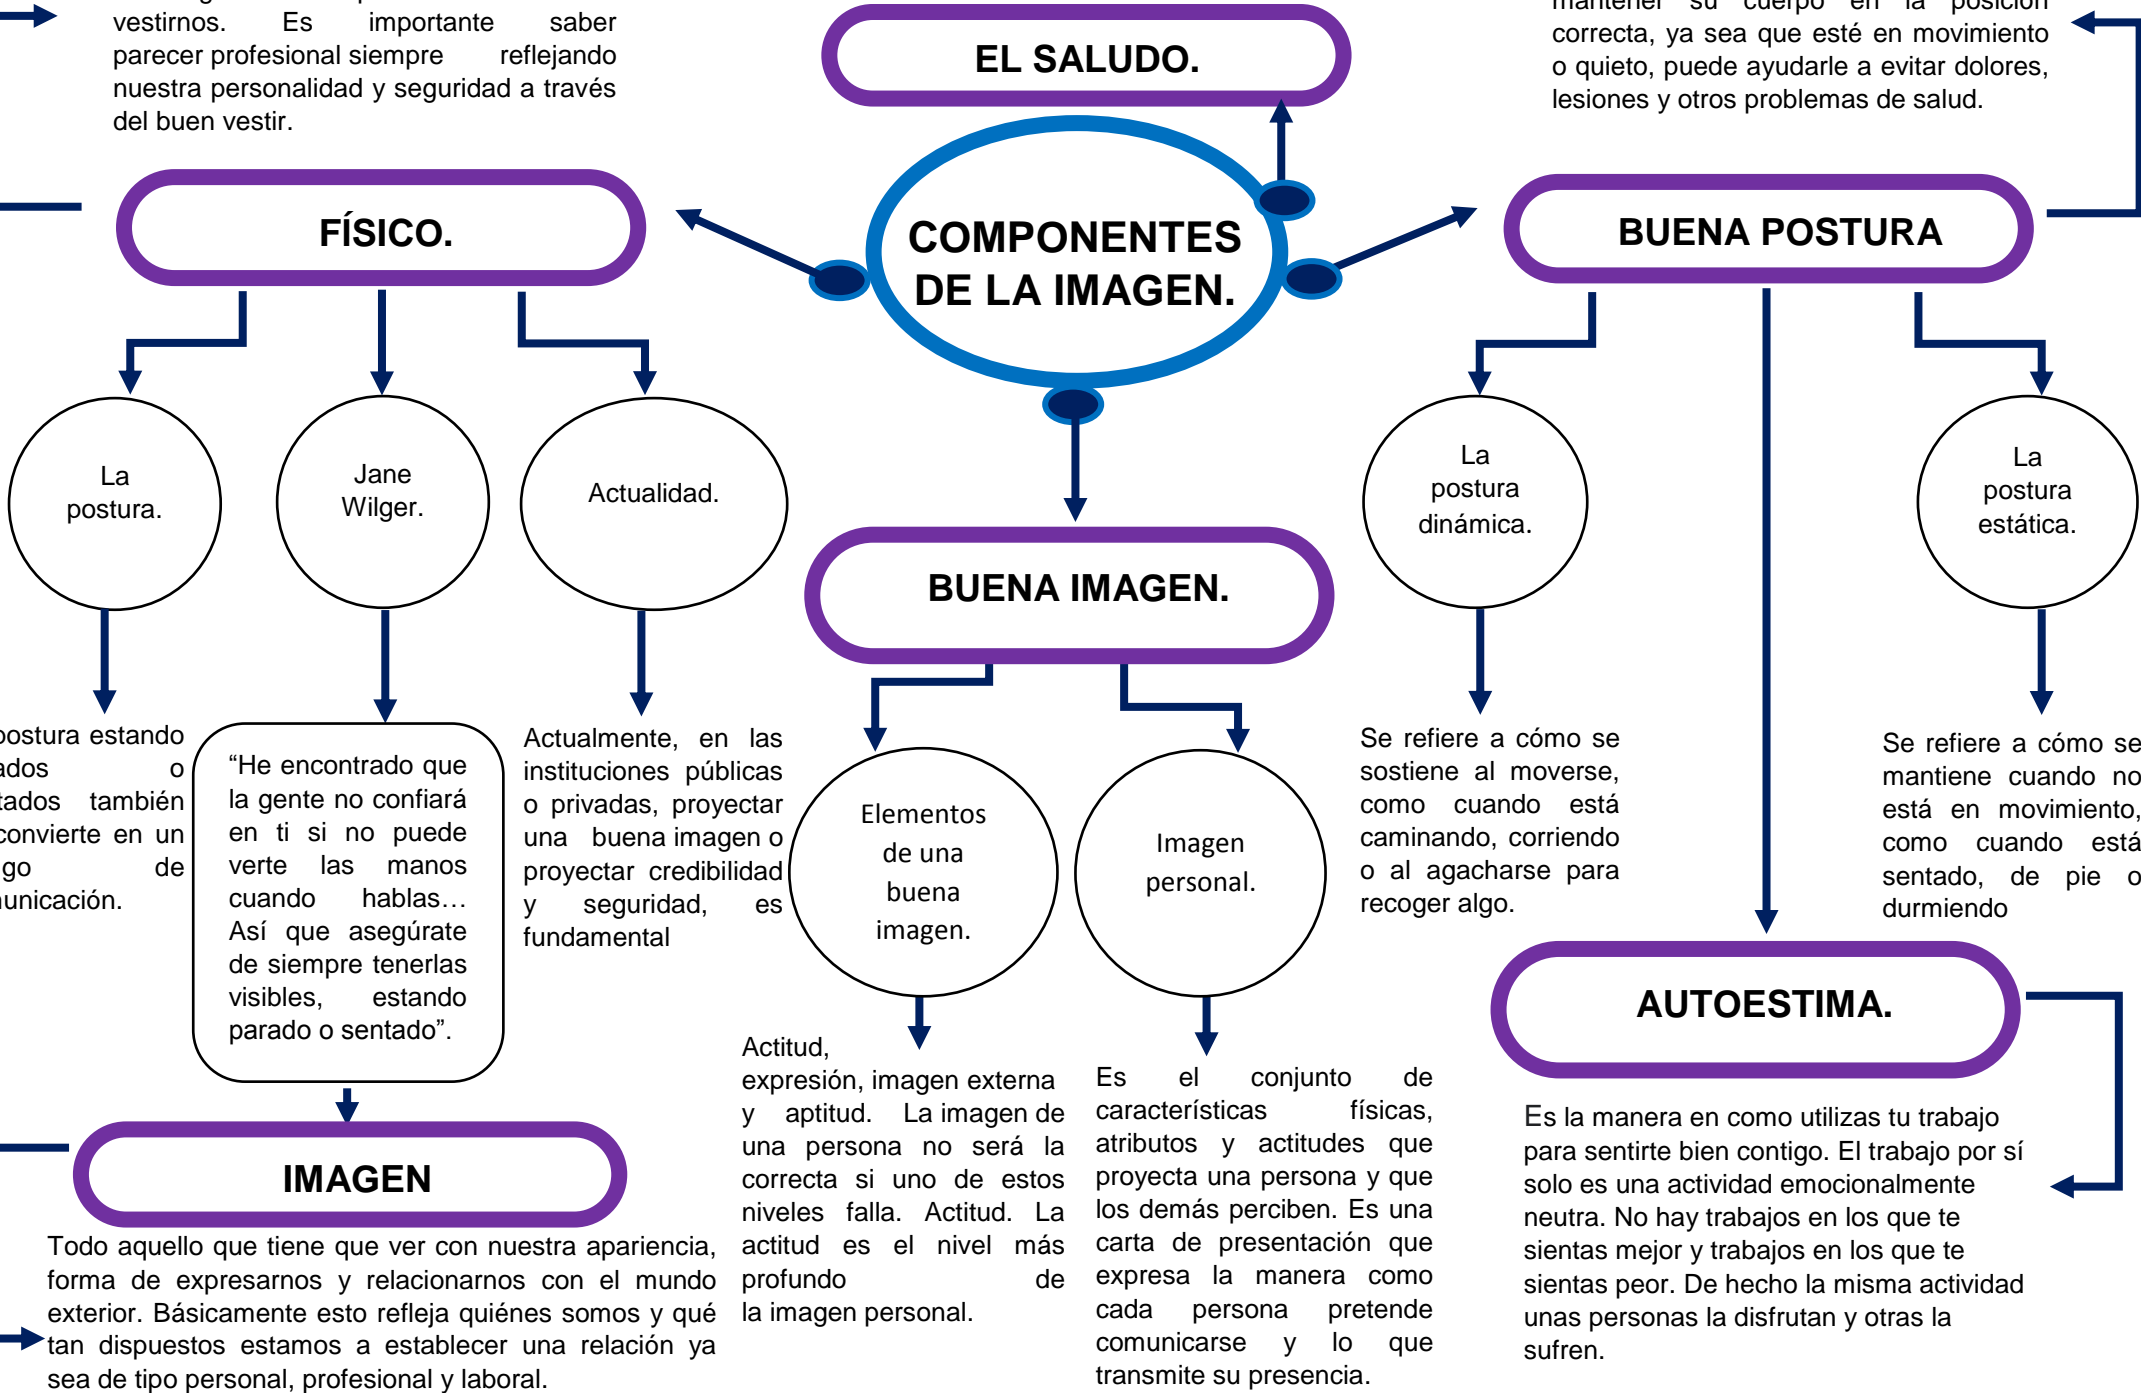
vestirnos. Es importante saber parecer profesional siempre reflejando nuestra personalidad y seguridad a través del buen vestir.

EL SALUDO.

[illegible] correcta, ya sea que esté en movimiento o quieto, puede ayudarle a evitar dolores, lesiones y otros problemas de salud.

FÍSICO.

COMPONENTES DE LA IMAGEN.

BUENA POSTURA

La postura.

Jane Wilger.

Actualidad.

La postura dinámica.

La postura estática.

BUENA IMAGEN.

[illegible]postura estando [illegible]ados o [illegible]tados también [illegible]convierte en un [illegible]go de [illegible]unicación.

“He encontrado que la gente no confiará en ti si no puede verte las manos cuando hablas… Así que asegúrate de siempre tenerlas visibles, estando parado o sentado”.

Actualmente, en las instituciones públicas o privadas, proyectar una buena imagen o proyectar credibilidad y seguridad, es fundamental

Elementos de una buena imagen.

Imagen personal.

Se refiere a cómo se sostiene al moverse, como cuando está caminando, corriendo o al agacharse para recoger algo.

Se refiere a cómo se mantiene cuando no está en movimiento, como cuando está sentado, de pie o durmiendo

AUTOESTIMA.

IMAGEN

Todo aquello que tiene que ver con nuestra apariencia, forma de expresarnos y relacionarnos con el mundo exterior. Básicamente esto refleja quiénes somos y qué tan dispuestos estamos a establecer una relación ya sea de tipo personal, profesional y laboral.

Actitud, expresión, imagen externa y aptitud. La imagen de una persona no será la correcta si uno de estos niveles falla. Actitud. La actitud es el nivel más profundo de la imagen personal.

Es el conjunto de características físicas, atributos y actitudes que proyecta una persona y que los demás perciben. Es una carta de presentación que expresa la manera como cada persona pretende comunicarse y lo que transmite su presencia.

Es la manera en como utilizas tu trabajo para sentirte bien contigo. El trabajo por sí solo es una actividad emocionalmente neutra. No hay trabajos en los que te sientas mejor y trabajos en los que te sientas peor. De hecho la misma actividad unas personas la disfrutan y otras la sufren.